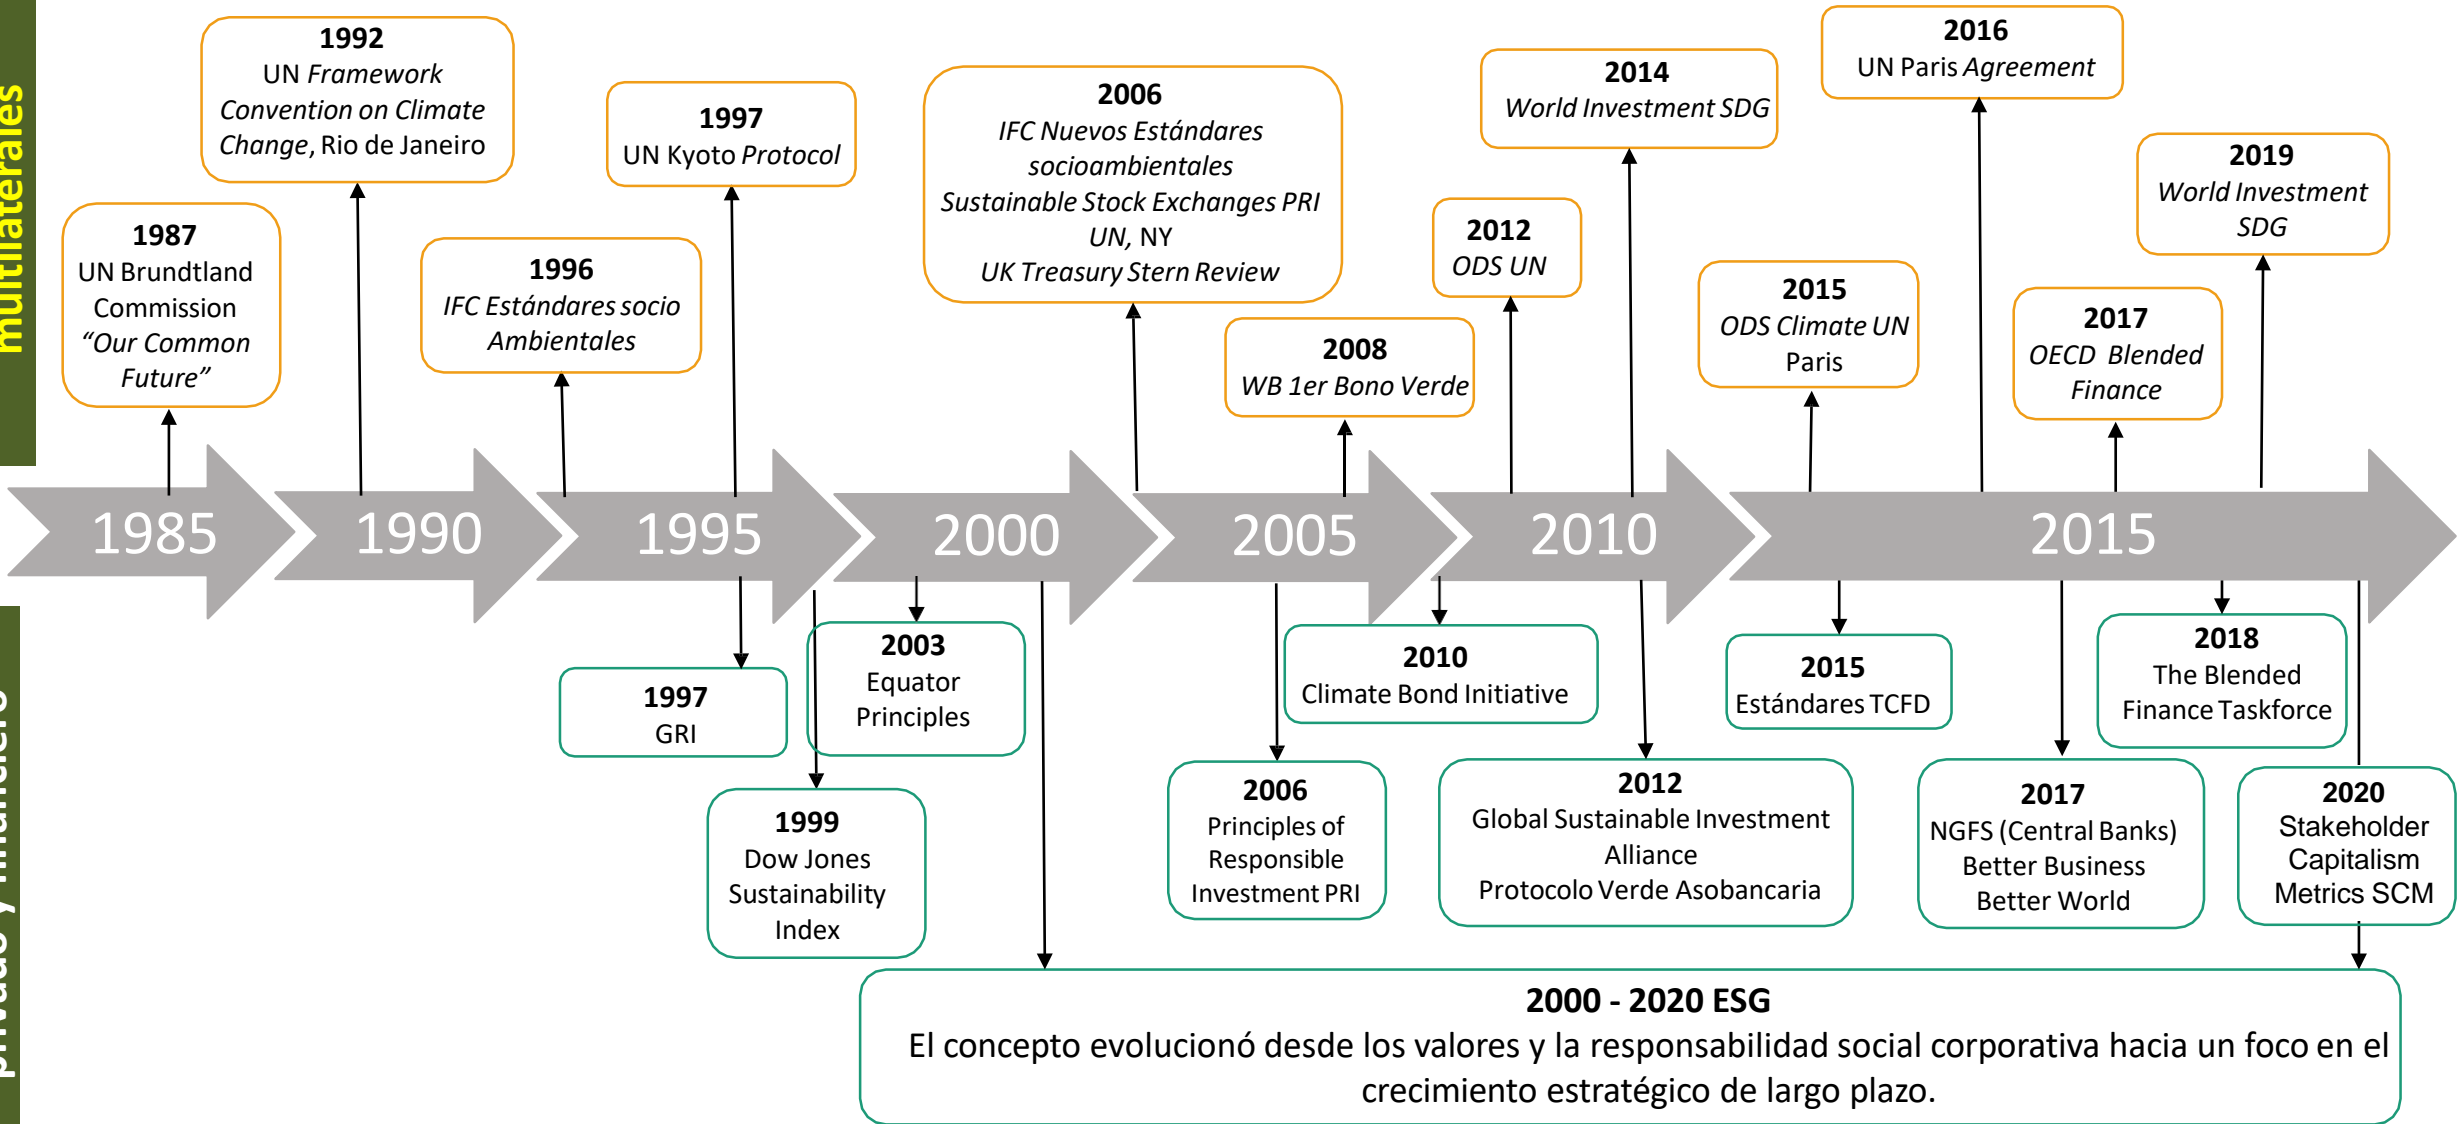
multilaterales

1987
UN Brundtland Commission "Our Common Future"

1992
UN Framework Convention on Climate Change, Rio de Janeiro

1996
IFC Estándares socio Ambientales

1997
UN Kyoto Protocol

2006
IFC Nuevos Estándares socioambientales
Sustainable Stock Exchanges PRI UN, NY
UK Treasury Stern Review

2008
WB 1er Bono Verde

2012
ODS UN

2014
World Investment SDG

2015
ODS Climate UN Paris

2016
UN Paris Agreement

2017
OECD Blended Finance

2019
World Investment SDG

1985 1990 1995 2000 2005 2010 2015

privado y financiero

1997
GRI

1999
Dow Jones Sustainability Index

2003
Equator Principles

2006
Principles of Responsible Investment PRI

2010
Climate Bond Initiative

2012
Global Sustainable Investment Alliance
Protocolo Verde Asobancaria

2015
Estándares TCFD

2017
NGFS (Central Banks)
Better Business Better World

2018
The Blended Finance Taskforce

2020
Stakeholder Capitalism Metrics SCM

2000 - 2020 ESG
El concepto evolucionó desde los valores y la responsabilidad social corporativa hacia un foco en el crecimiento estratégico de largo plazo.